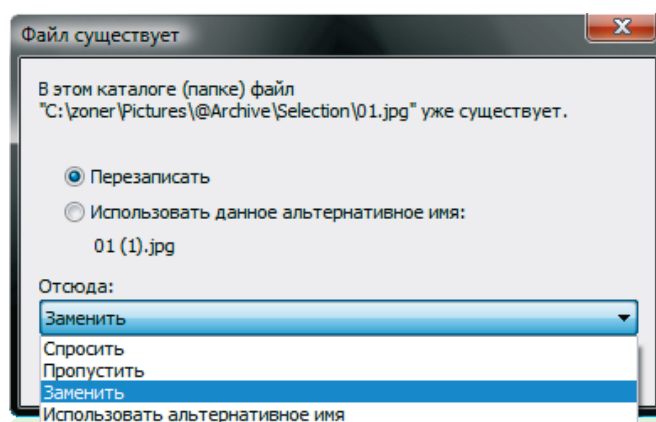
Файл существует

В этом каталоге (папке) файл "C:\zoner\Pictures\@Archive\Selection\01.jpg" уже существует.

Перезаписать

Использовать данное альтернативное имя:

01 (1).jpg

Отсюда:

Заменить

Спросить
Пропустить
Заменить
Использовать альтернативное имя